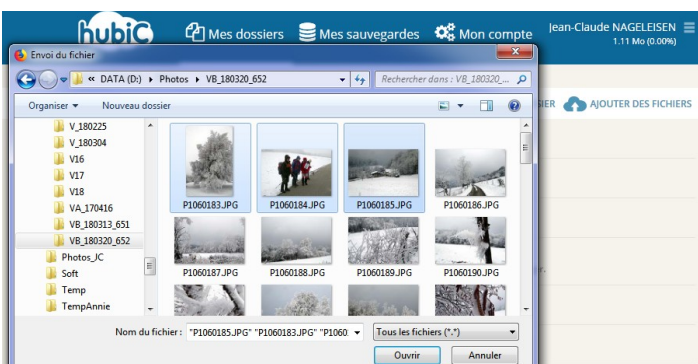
hubiC Mes dossiers Mes sauvegardes Mon compte Jean-Claude NAGELEISEN 1.11 Mo (0.00%)

Envoi du fichier

« DATA (D:) ▸ Photos ▸ VB_180320_652

Rechercher dans : VB_180320...

Organiser ▾ Nouveau dossier

IER AJOUTER DES FICHIERS

V_180225
V_180304
V16
V17
V18
VA_170416
VB_180313_651
VB_180320_652
Photos_JC
Soft
Temp
TempAnnie

P1060183.JPG
P1060184.JPG
P1060185.JPG
P1060186.JPG
P1060187.JPG
P1060188.JPG
P1060189.JPG
P1060190.JPG

Nom du fichier : "P1060185.JPG" "P1060183.JPG" "P1060.

Tous les fichiers (*.*)

Ouvrir Annuler